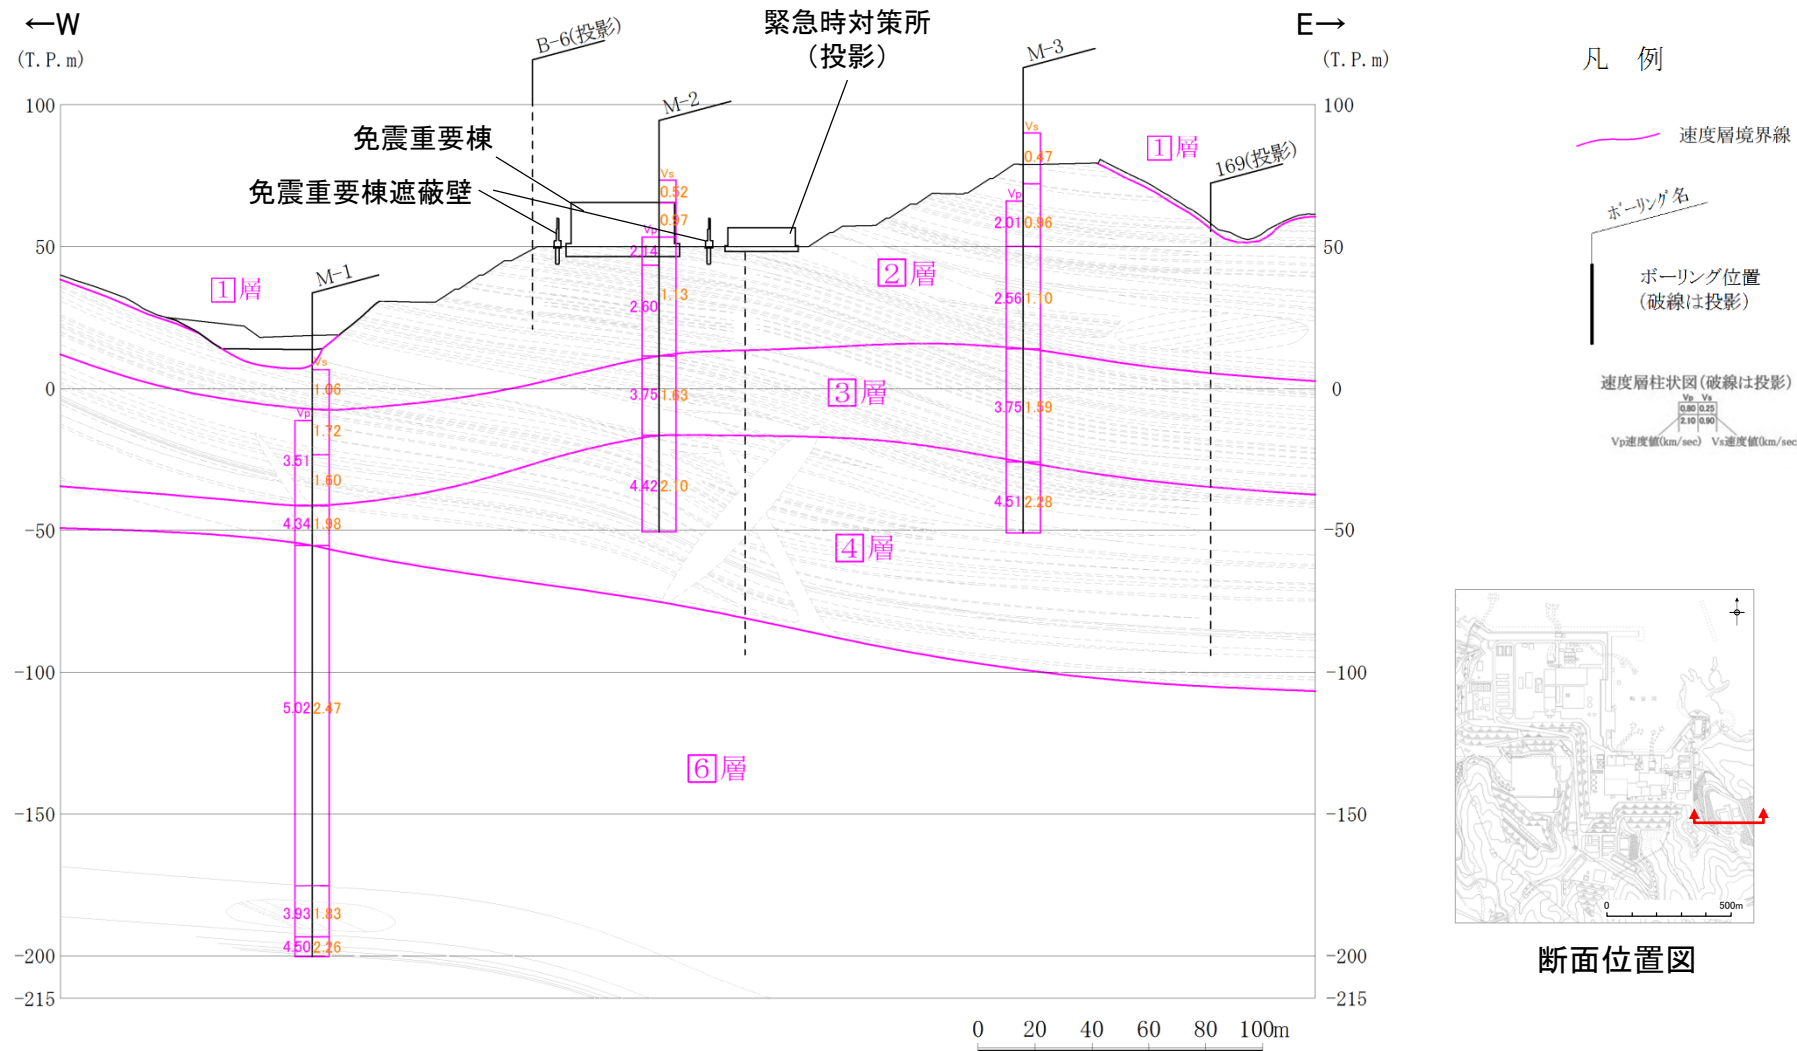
←W

(T. P. m)

B-6(投影)

緊急時対策所
(投影)

M-3

E→

(T. P. m)

凡　例

100

M-2

100

免震重要棟

Vs
0.47

1 層

速度層境界線

Vs
0.52

169(投影)

免震重要棟遮蔽壁

Vp
2.01 0.96

ボーリング名

0.97

Vp
2.14

50

50

2 層

1 層

M-1

2.60 1.13

2.56 1.10

ボーリング位置
(破線は投影)

Vs
1.06

0

3.75 1.63

3 層

0

3.75 1.59

速度層柱状図(破線は投影)
Vp Vs
0.80 0.25
2.10 0.90
Vp速度値(km/sec) Vs速度値(km/sec)

Vp
1.72

3.51

1.60

4.42 2.10

4.51 2.28

4.34 1.98

-50

-50

4 層

-100

-100

5.02 2.47

6 層

-150

-150

3.93 1.83

4.50 2.26

-200

-200

-215

-215

0 20 40 60 80 100m

0 500m

断面位置図